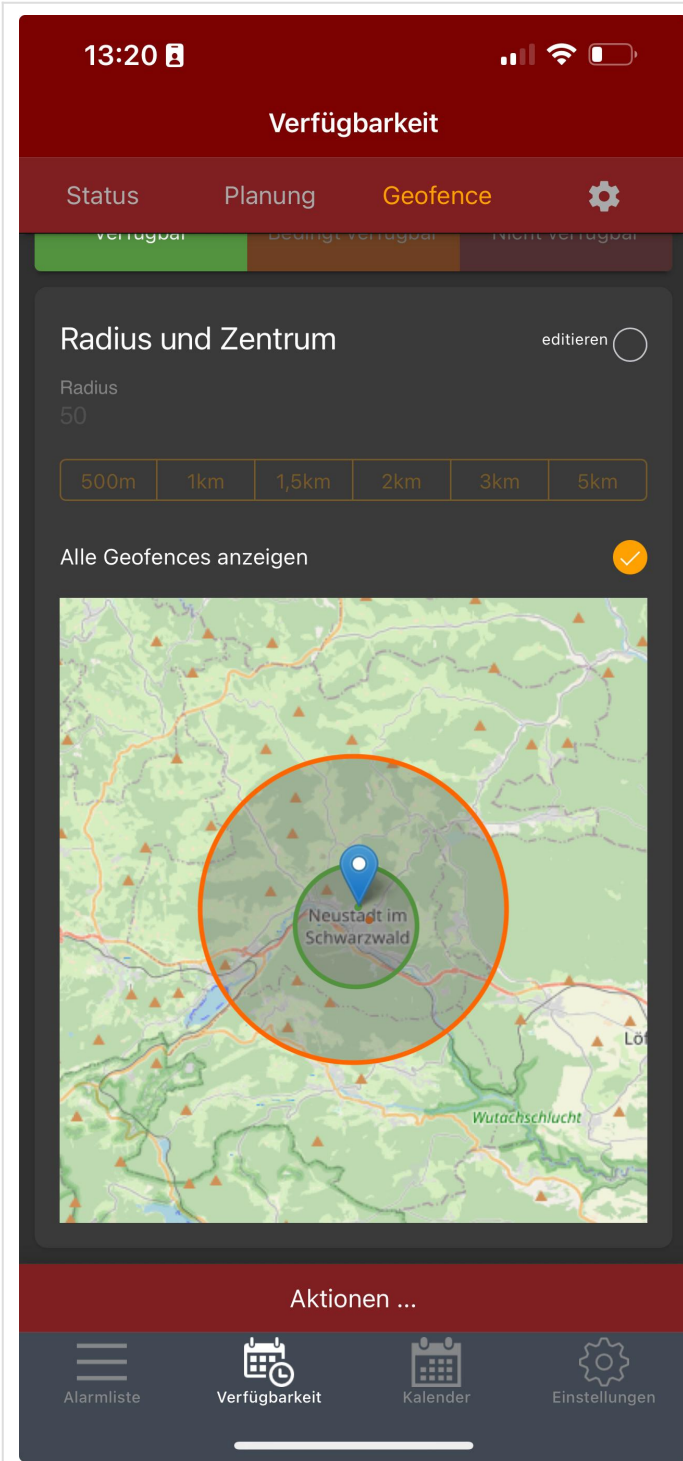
13:20

Verfügbarkeit

Status Planung Geofence

Verfügbar Bedingt verfügbar Nicht verfügbar

Radius und Zentrum

editieren

Radius
50

| 500m | 1km | 1,5km | 2km | 3km | 5km |
|---|---|---|---|---|---|

Alle Geofences anzeigen

Neustadt im Schwarzwald

Wutachschlucht

Lö

Aktionen ...

Alarmliste Verfügbarkeit Kalender Einstellungen